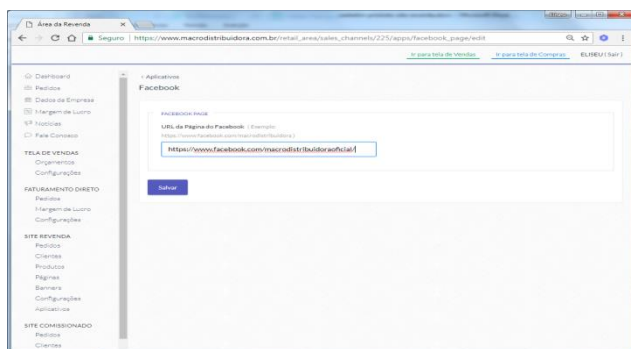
Área da Revenda ×

Seguro | https://www.macrodistribuidora.com.br/retail_area/sales_channels/225/apps/facebook_page/edit

Ir para tela de Vendas   Ir para tela de Compras   ELISEU ( Sair )

Dashboard
Pedidos
Dados da Empresa
Margem de Lucro
Notícias
Fale Conosco

TELA DE VENDAS
Orçamentos
Configurações

FATURAMENTO DIRETO
Pedidos
Margem de Lucro
Configurações

SITE REVENDA
Pedidos
Clientes
Produtos
Páginas
Banners
Configurações
Aplicativos

SITE COMISSIONADO
Pedidos
Clientes

‹ Aplicativos
Facebook

FACEBOOK PAGE
URL da Página do Facebook ( Exemplo
https://www.facebook.com/macrodistribuidora )
https://www.facebook.com/macrodistribuidoraoficial/

Salvar